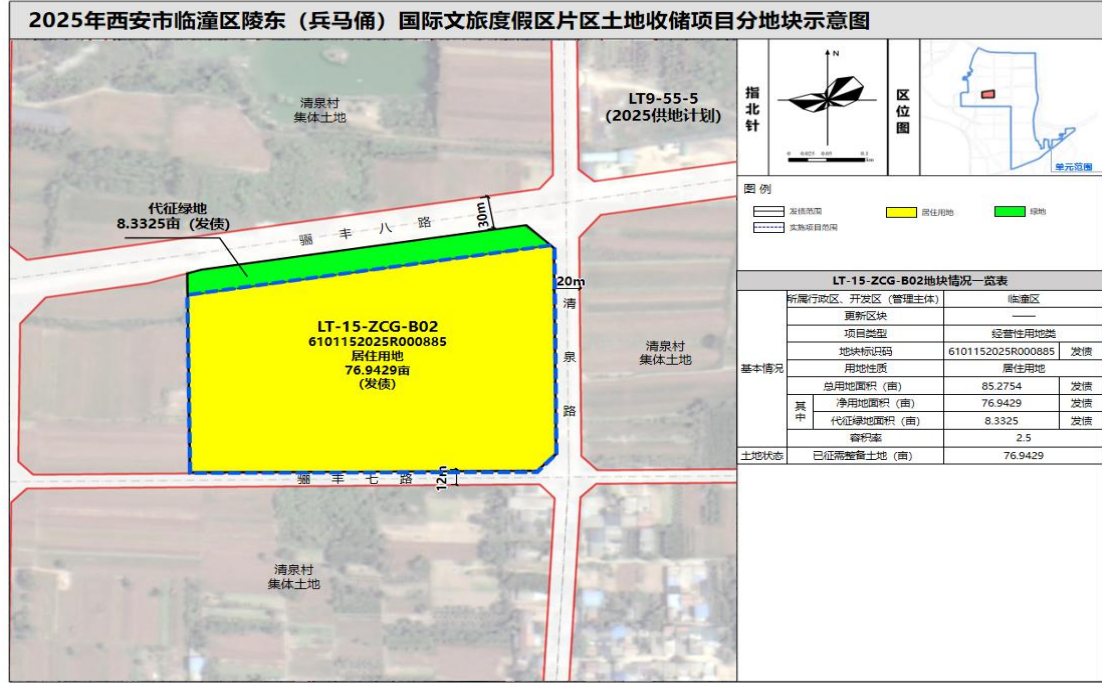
2025年西安市临潼区陵东（兵马俑）国际文旅度假区片区土地收储项目分地块示意图

清泉村
集体土地

LT9-55-5
(2025供地计划)

代征绿地
8.3325亩（发债）

骊 丰 八 路

30m

20m

清
泉
路

LT-15-ZCG-B02
6101152025R000885
居住用地
76.9429亩
(发债)

清泉村
集体土地

骊 丰 七 路

12m

清泉村
集体土地

指
北
针

N

0 0.025 0.05 0.1
km

区
位
图

单元范围

图 例

发债范围

居住用地

绿地

实施项目范围

LT-15-ZCG-B02地块情况一览表

| | | | |
|---|---|---|---|
| 基本情况 | 所属行政区、开发区（管理主体） | 临潼区 | |
| | 更新区块 | —— | |
| | 项目类型 | 经营性用地类 | |
| | 地块标识码 | 6101152025R000885 | 发债 |
| | 用地性质 | 居住用地 | |
| | 总用地面积（亩） | 85.2754 | 发债 |
| | 其中 净用地面积（亩） | 76.9429 | 发债 |
| | 其中 代征绿地面积（亩） | 8.3325 | 发债 |
| | 容积率 | 2.5 | |
| 土地状态 | 已征需整备土地（亩） | 76.9429 | |